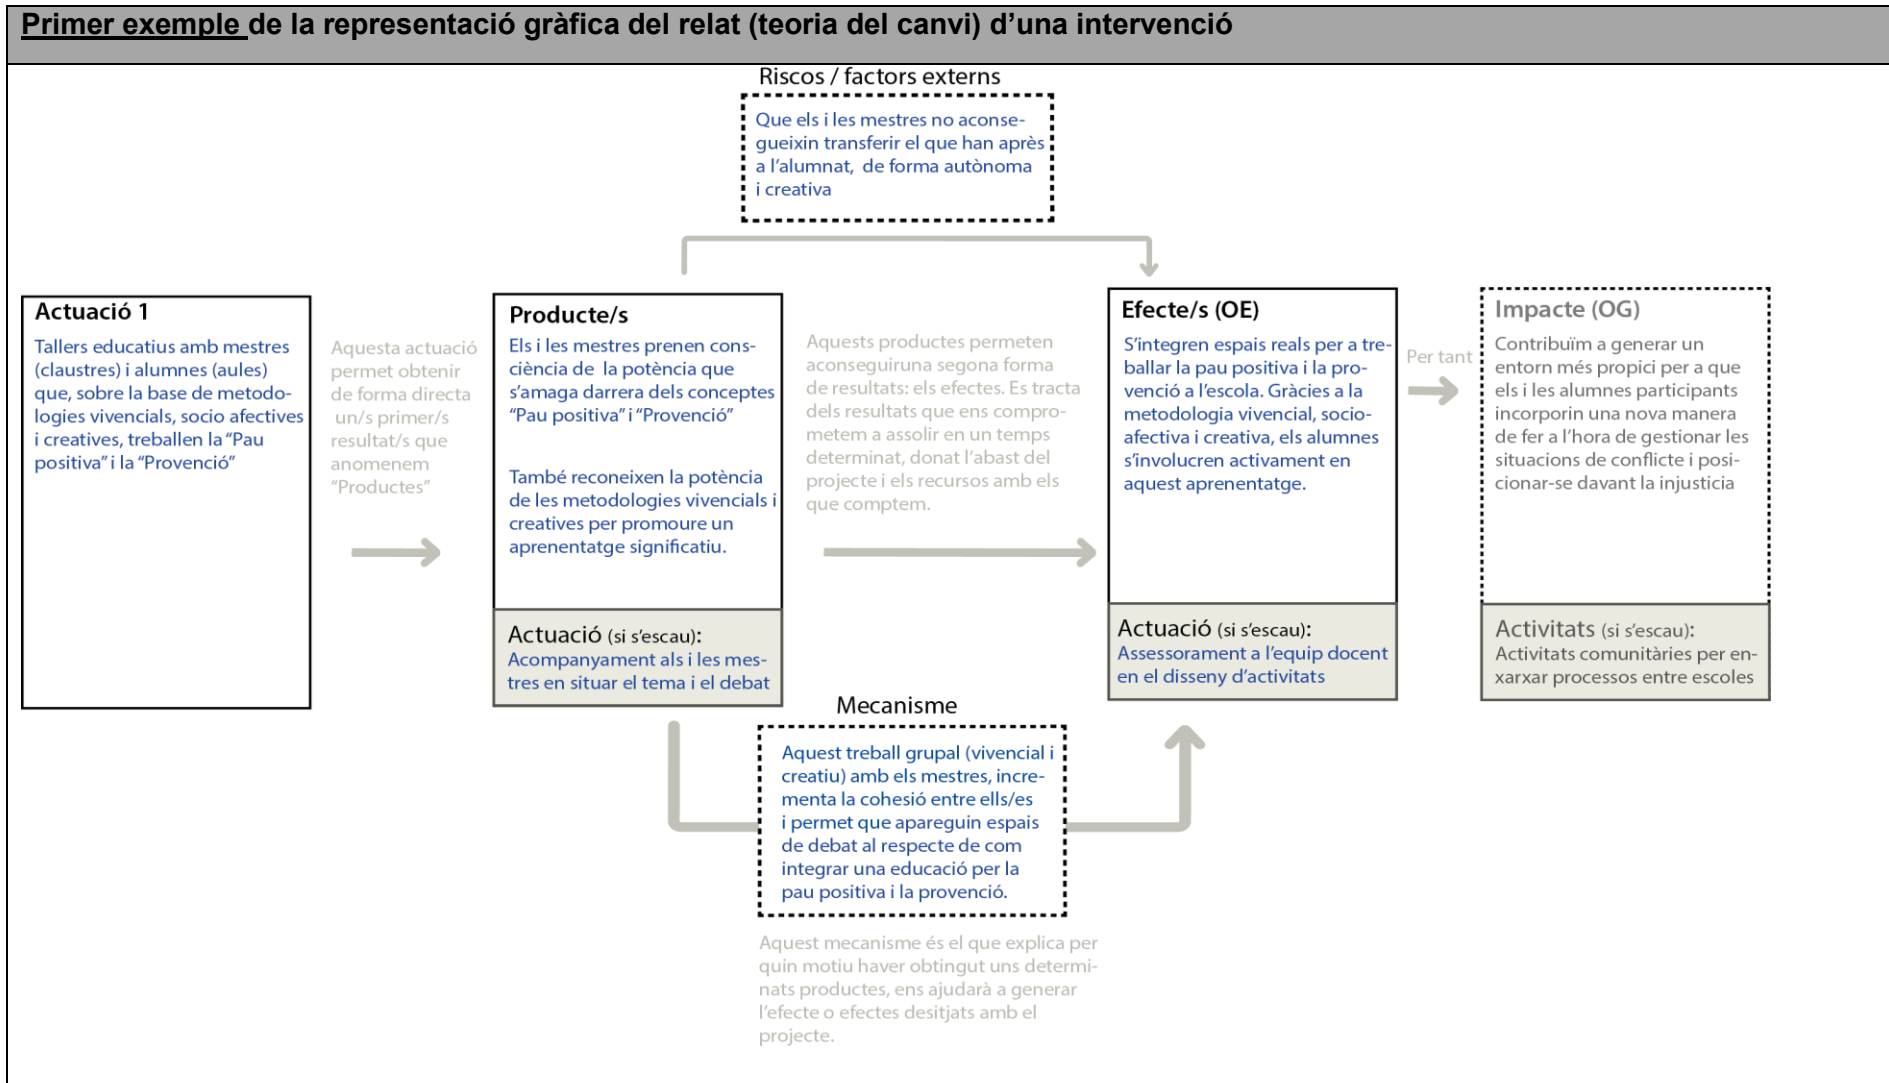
Primer exemple de la representació gràfica del relat (teoria del canvi) d'una intervenció

Riscos / factors externs

Que els i les mestres no aconsegueixin transferir el que han après a l'alumnat, de forma autònoma i creativa

Actuació 1

Tallers educatius amb mestres (claustres) i alumnes (aules) que, sobre la base de metodologies vivencials, socio afectives i creatives, treballen la "Pau positiva" i la "Provenció"

Aquesta actuació permet obtenir de forma directa un/s primer/s resultat/s que anomenem "Productes"

Producte/s

Els i les mestres prenen consciència de la potència que s'amaga darrera dels conceptes "Pau positiva" i "Provenció"

També reconeixen la potència de les metodologies vivencials i creatives per promoure un aprenentatge significatiu.

Actuació (si s'escau):
Acompanyament als i les mestres en situar el tema i el debat

Aquests productes permeten aconseguiruna segona forma de resultats: els efectes. Es tracta dels resultats que ens comprometem a assolir en un temps determinat, donat l'abast del projecte i els recursos amb els que comptem.

Efecte/s (OE)

S'integren espais reals per a treballar la pau positiva i la provenció a l'escola. Gràcies a la metodologia vivencial, socioafectiva i creativa, els alumnes s'involucren activament en aquest aprenentatge.

Actuació (si s'escau):
Assessorament a l'equip docent en el disseny d'activitats

Per tant

Impacte (OG)

Contribuïm a generar un entorn més propici per a que els i les alumnes participants incorporin una nova manera de fer a l'hora de gestionar les situacions de conflicte i posicionar-se davant la injustícia

Activitats (si s'escau):
Activitats comunitàries per enxarxar processos entre escoles

Mecanisme

Aquest treball grupal (vivencial i creatiu) amb els mestres, incrementa la cohesió entre ells/es i permet que apareguin espais de debat al respecte de com integrar una educació per la pau positiva i la provenció.

Aquest mecanisme és el que explica per quin motiu haver obtingut uns determinats productes, ens ajudarà a generar l'efecte o efectes desitjats amb el projecte.